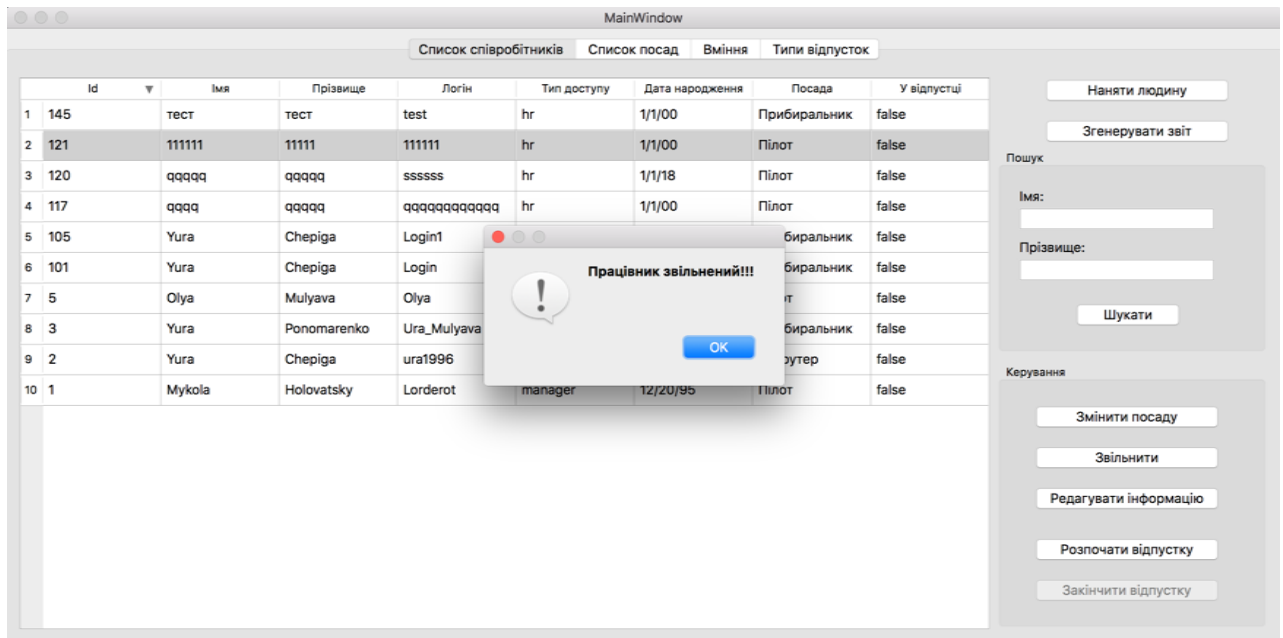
MainWindow

Список співробітників | Список посад | Вміння | Типи відпусток

| | Id | Імя | Прізвище | Логін | Тип доступу | Дата народження | Посада | У відпустці |
|---|---|---|---|---|---|---|---|---|
| 1 | 145 | тест | тест | test | hr | 1/1/00 | Прибиральник | false |
| 2 | 121 | 111111 | 11111 | 111111 | hr | 1/1/00 | Пілот | false |
| 3 | 120 | qqqqq | qqqqq | ssssss | hr | 1/1/18 | Пілот | false |
| 4 | 117 | qqqq | qqqqq | qqqqqqqqqqqq | hr | 1/1/00 | Пілот | false |
| 5 | 105 | Yura | Chepiga | Login1 | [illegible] | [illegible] | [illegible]биральник | false |
| 6 | 101 | Yura | Chepiga | Login | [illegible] | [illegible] | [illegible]биральник | false |
| 7 | 5 | Olya | Mulyava | Olya | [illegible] | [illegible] | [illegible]т | false |
| 8 | 3 | Yura | Ponomarenko | Ura_Mulyava | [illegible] | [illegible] | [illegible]биральник | false |
| 9 | 2 | Yura | Chepiga | ura1996 | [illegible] | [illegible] | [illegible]ютер | false |
| 10 | 1 | Mykola | Holovatsky | Lorderot | manager | 12/20/95 | Пілот | false |

Працівник звільнений!!!

OK

Наняти людину

Згенерувати звіт

Пошук

Імя:

Прізвище:

Шукати

Керування

Змінити посаду

Звільнити

Редагувати інформацію

Розпочати відпустку

Закінчити відпустку